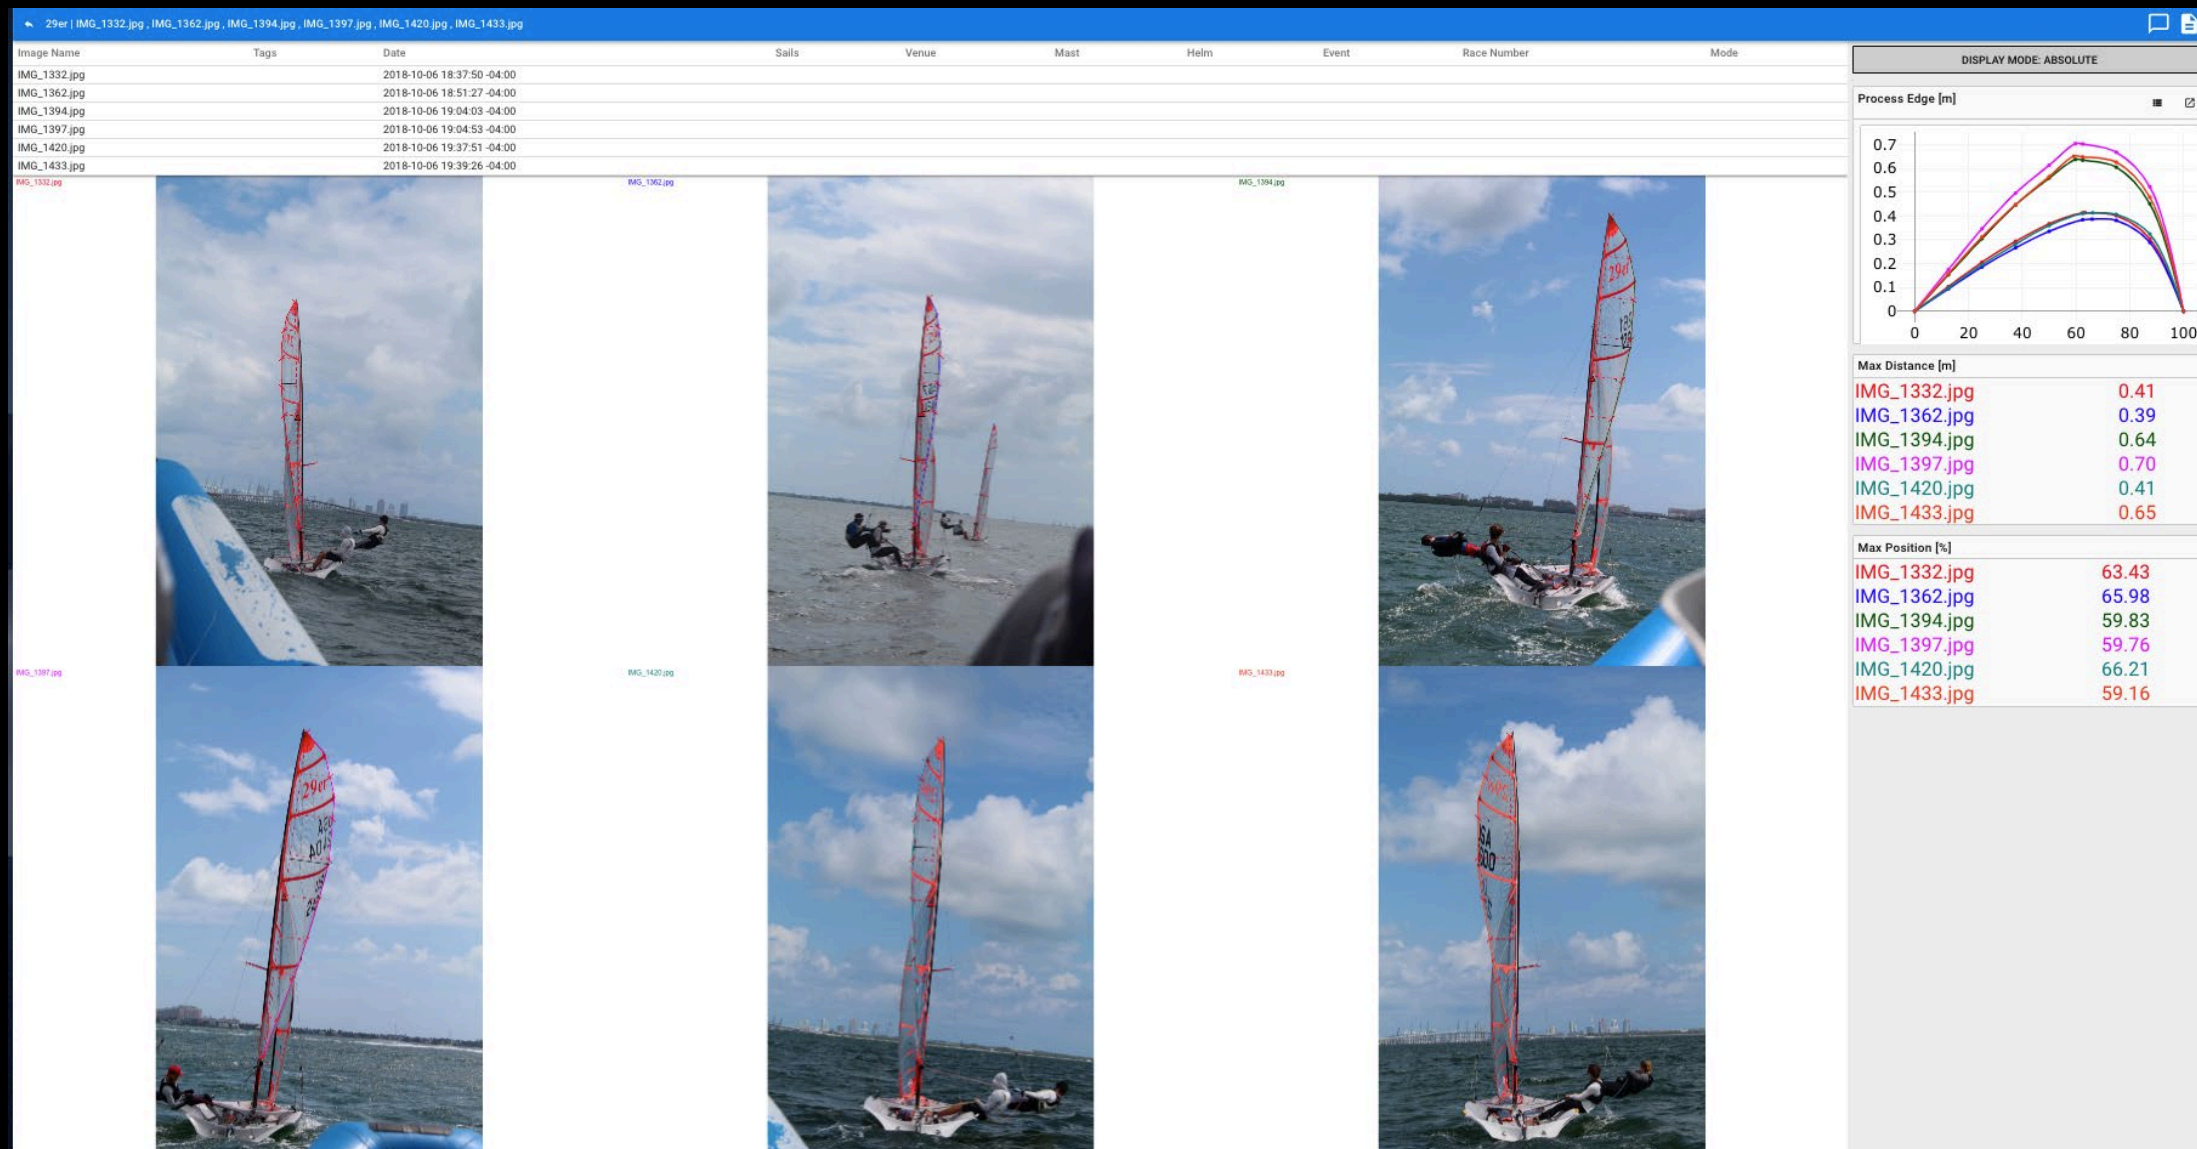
29er | IMG_1332.jpg , IMG_1362.jpg , IMG_1394.jpg , IMG_1397.jpg , IMG_1420.jpg , IMG_1433.jpg

| Image Name | Tags | Date | Sails | Venue | Mast | Helm | Event | Race Number | Mode |
|---|---|---|---|---|---|---|---|---|---|
| IMG_1332.jpg | | 2018-10-06 18:37:50 -04:00 | | | | | | | |
| IMG_1362.jpg | | 2018-10-06 18:51:27 -04:00 | | | | | | | |
| IMG_1394.jpg | | 2018-10-06 19:04:03 -04:00 | | | | | | | |
| IMG_1397.jpg | | 2018-10-06 19:04:53 -04:00 | | | | | | | |
| IMG_1420.jpg | | 2018-10-06 19:37:51 -04:00 | | | | | | | |
| IMG_1433.jpg | | 2018-10-06 19:39:26 -04:00 | | | | | | | |

IMG_1332.jpg
IMG_1362.jpg
IMG_1394.jpg
IMG_1397.jpg
IMG_1420.jpg
IMG_1433.jpg

DISPLAY MODE: ABSOLUTE

Process Edge [m]

0.7
0.6
0.5
0.4
0.3
0.2
0.1
0
0 20 40 60 80 100

Max Distance [m]

| | |
|---|---|
| IMG_1332.jpg | 0.41 |
| IMG_1362.jpg | 0.39 |
| IMG_1394.jpg | 0.64 |
| IMG_1397.jpg | 0.70 |
| IMG_1420.jpg | 0.41 |
| IMG_1433.jpg | 0.65 |

Max Position [%]

| | |
|---|---|
| IMG_1332.jpg | 63.43 |
| IMG_1362.jpg | 65.98 |
| IMG_1394.jpg | 59.83 |
| IMG_1397.jpg | 59.76 |
| IMG_1420.jpg | 66.21 |
| IMG_1433.jpg | 59.16 |